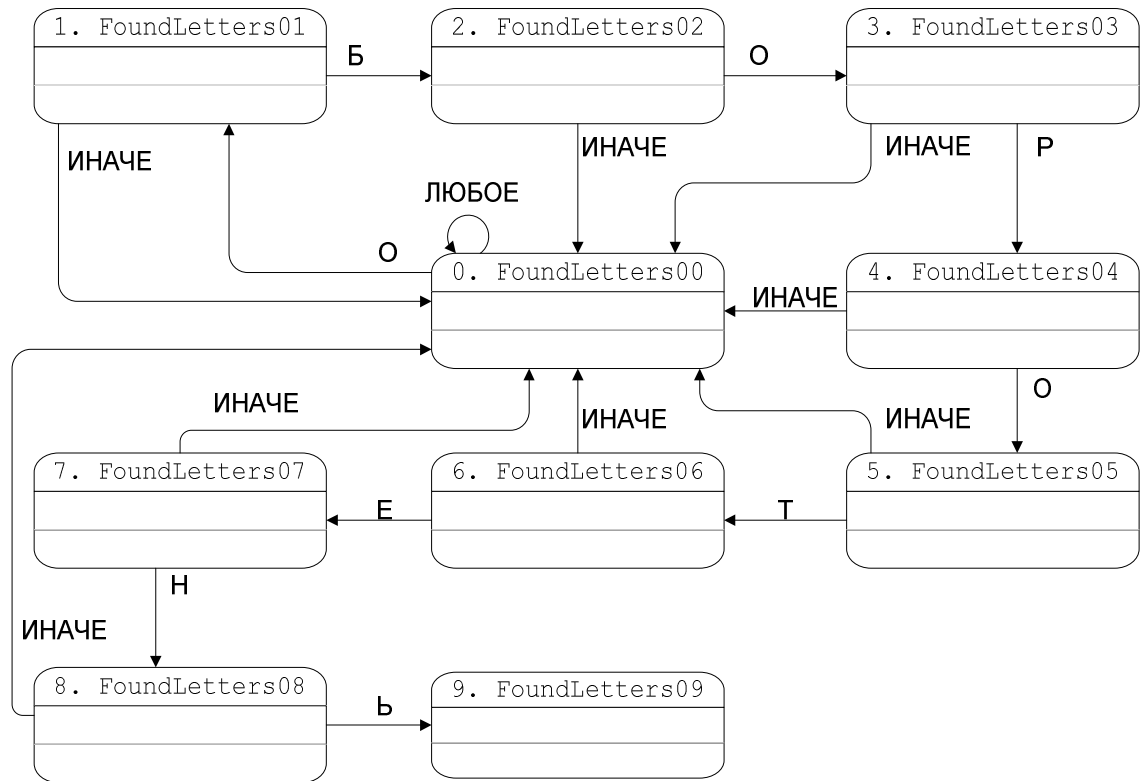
1. FoundLetters01

Б

2. FoundLetters02

О

3. FoundLetters03

ИНАЧЕ

ИНАЧЕ

ИНАЧЕ

Р

ЛЮБОЕ

О

0. FoundLetters00

ИНАЧЕ

4. FoundLetters04

О

ИНАЧЕ

ИНАЧЕ

ИНАЧЕ

7. FoundLetters07

6. FoundLetters06

5. FoundLetters05

Е

Т

Н

ИНАЧЕ

8. FoundLetters08

Ь

9. FoundLetters09